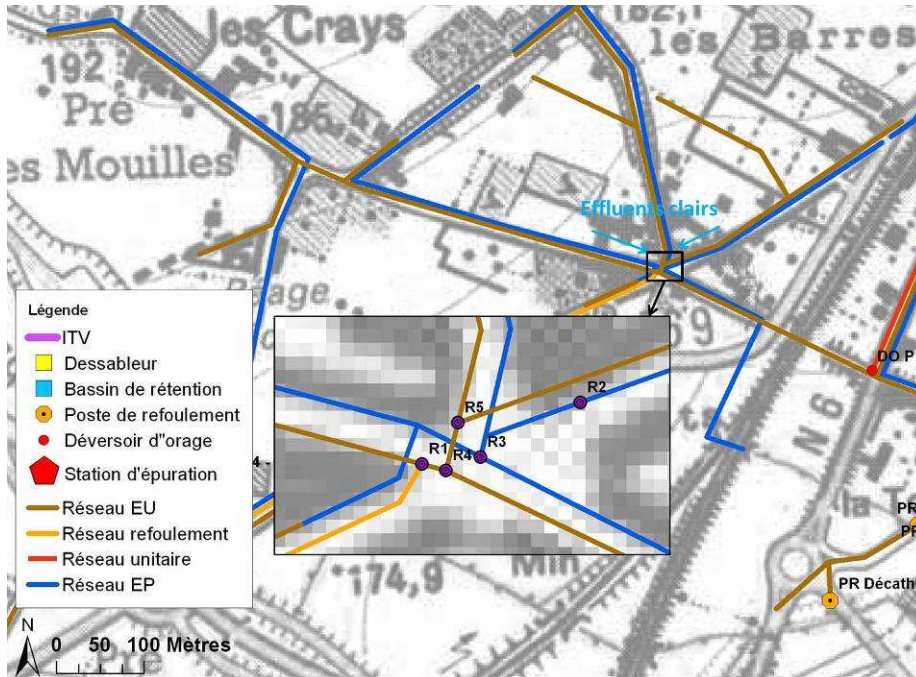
192
Pré
es Mouilles
les Crays
185,4
182,1
les Barres
Effluents clairs
age
69
Légende
ITV
Dessableur
Bassin de rétention
Poste de refoulement
Déversoir d"orage
Station d'épuration
Réseau EU
Réseau refoulement
Réseau unitaire
Réseau EP
R5
R2
R1
R4
R3
4
DO P
N 6
La T
PR
PR
PR Décath
174,9
Min
N
0 50 100 Mètres